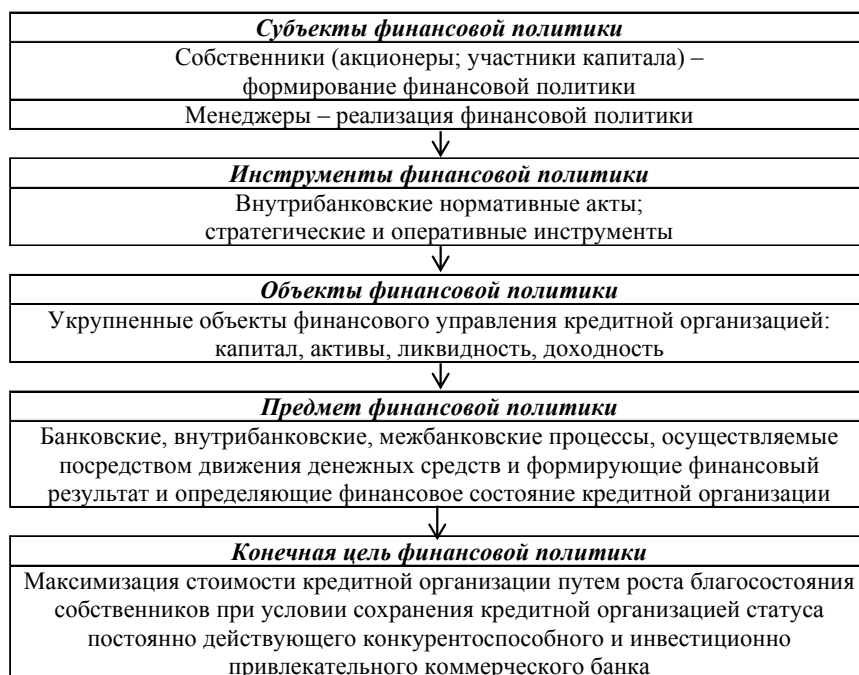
Субъекты финансовой политики
Собственники (акционеры; участники капитала) – формирование финансовой политики
Менеджеры – реализация финансовой политики

Инструменты финансовой политики
Внутрибанковские нормативные акты; стратегические и оперативные инструменты

Объекты финансовой политики
Укрупненные объекты финансового управления кредитной организацией: капитал, активы, ликвидность, доходность

Предмет финансовой политики
Банковские, внутрибанковские, межбанковские процессы, осуществляемые посредством движения денежных средств и формирующие финансовый результат и определяющие финансовое состояние кредитной организации

Конечная цель финансовой политики
Максимизация стоимости кредитной организации путем роста благосостояния собственников при условии сохранения кредитной организацией статуса постоянно действующего конкурентоспособного и инвестиционно привлекательного коммерческого банка